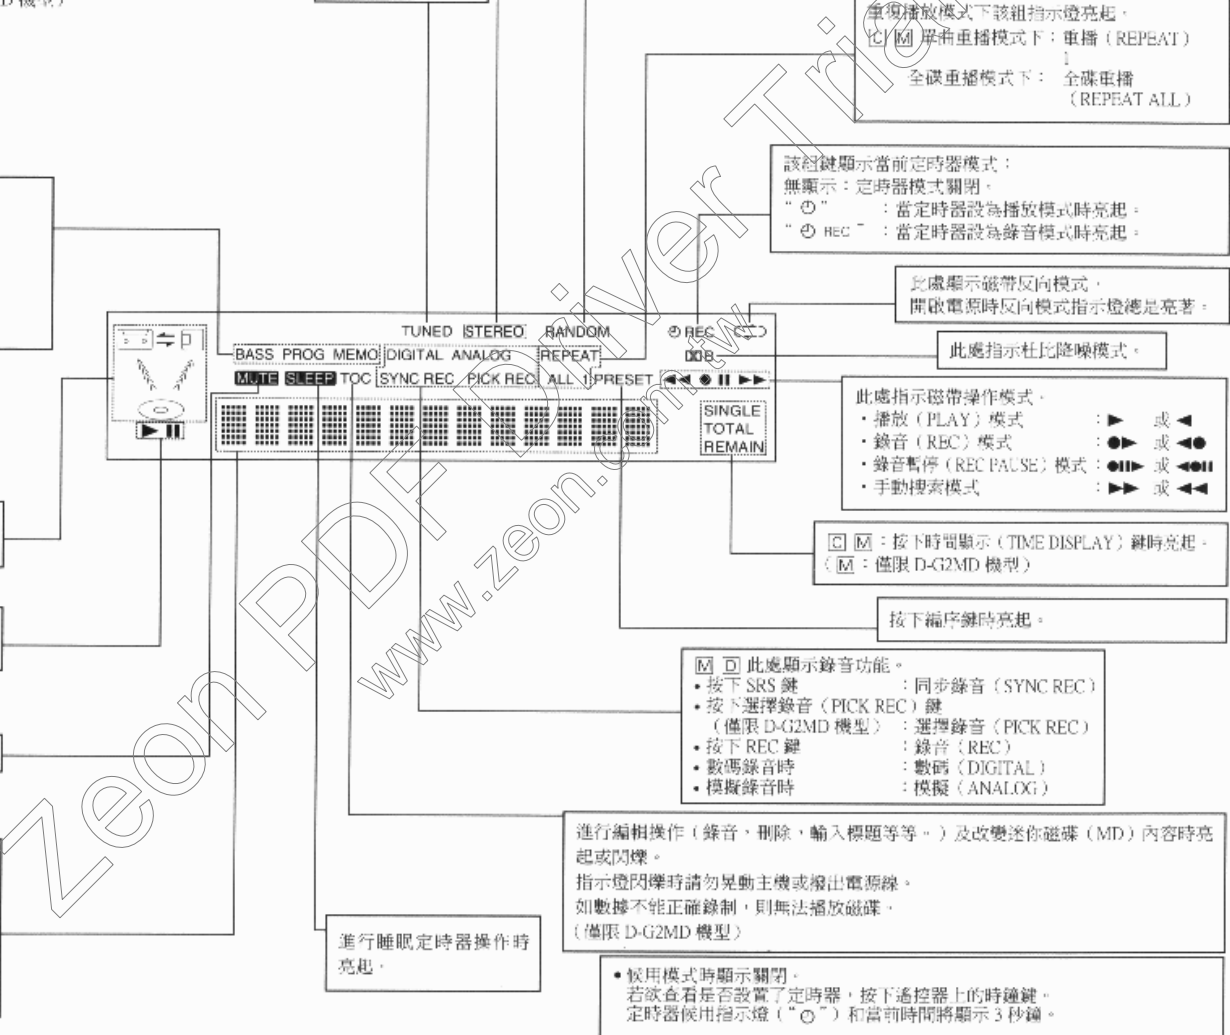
D 機型)

重現播放模式下該組指示燈亮起。
C M 單曲重播模式下: 重播(REPEAT)
全碟重播模式下: 全碟重播 (REPEAT ALL)

該組鍵顯示當前定時器模式:
無顯示:定時器模式關閉。
"⊕" :當定時器設為播放模式時亮起。
"⊕ REC" :當定時器設為錄音模式時亮起。

此處顯示磁帶反向模式。
開啟電源時反向模式指示燈總是亮著。

此處指示杜比降噪模式。

TUNED STEREO RANDOM ⊕ REC
BASS PROG MEMO DIGITAL ANALOG REPEAT DOLBY
MUTE SLEEP TOC SYNC REC PICK REC ALL 1 PRESET
SINGLE TOTAL REMAIN

此處指示磁帶操作模式。
• 播放(PLAY)模式 : ► 或 ◄
• 錄音(REC)模式 : ●► 或 ◄●
• 錄音暫停(REC PAUSE)模式 : ●II► 或 ◄●II
• 手動搜索模式 : ►► 或 ◄◄

C M :按下時間顯示(TIME DISPLAY)鍵時亮起。
(M :僅限 D-G2MD 機型)

按下編序鍵時亮起。

M D 此處顯示錄音功能。
• 按下 SRS 鍵 :同步錄音(SYNC REC)
• 按下選擇錄音(PICK REC)鍵
(僅限 D-G2MD 機型) :選擇錄音(PICK REC)
• 按下 REC 鍵 :錄音(REC)
• 數碼錄音時 :數碼(DIGITAL)
• 模擬錄音時 :模擬(ANALOG)

進行編輯操作(錄音、刪除,輸入標題等等。)及改變迷你磁碟(MD)內容時亮起或閃爍。
指示燈閃爍時請勿晃動主機或拔出電源線。
如數據不能正確錄制,則無法播放磁碟。
(僅限 D-G2MD 機型)

進行睡眠定時器操作時亮起。

• 候用模式時顯示關閉。
若欲查看是否設置了定時器,按下遙控器上的時鐘鍵。
定時器候用指示燈("⊕")和當前時間將顯示 3 秒鐘。

Zeon PDF Driver Trial
www.zeon.com.tw